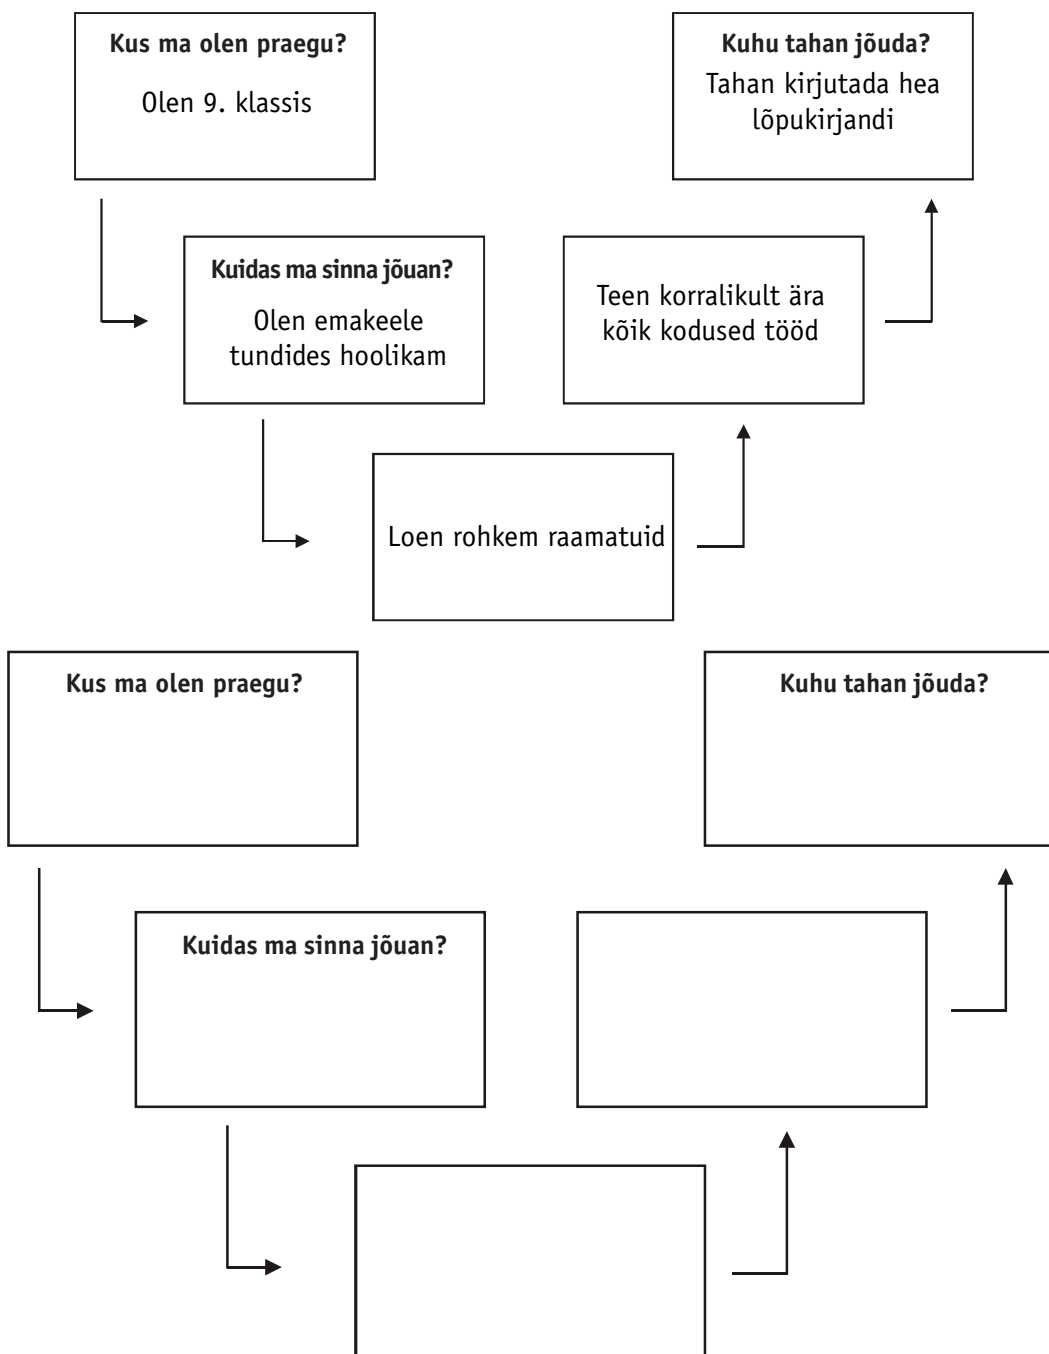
Kus ma olen praegu?

Olen 9. klassis

Kuhu tahan jõuda?

Tahan kirjutada hea lõpukirjandi

Kuidas ma sinna jõuan?

Olen emakeele tundides hoolikam

Teen korralikult ära kõik kodused tööd

Loen rohkem raamatuid

Kus ma olen praegu?

Kuhu tahan jõuda?

Kuidas ma sinna jõuan?